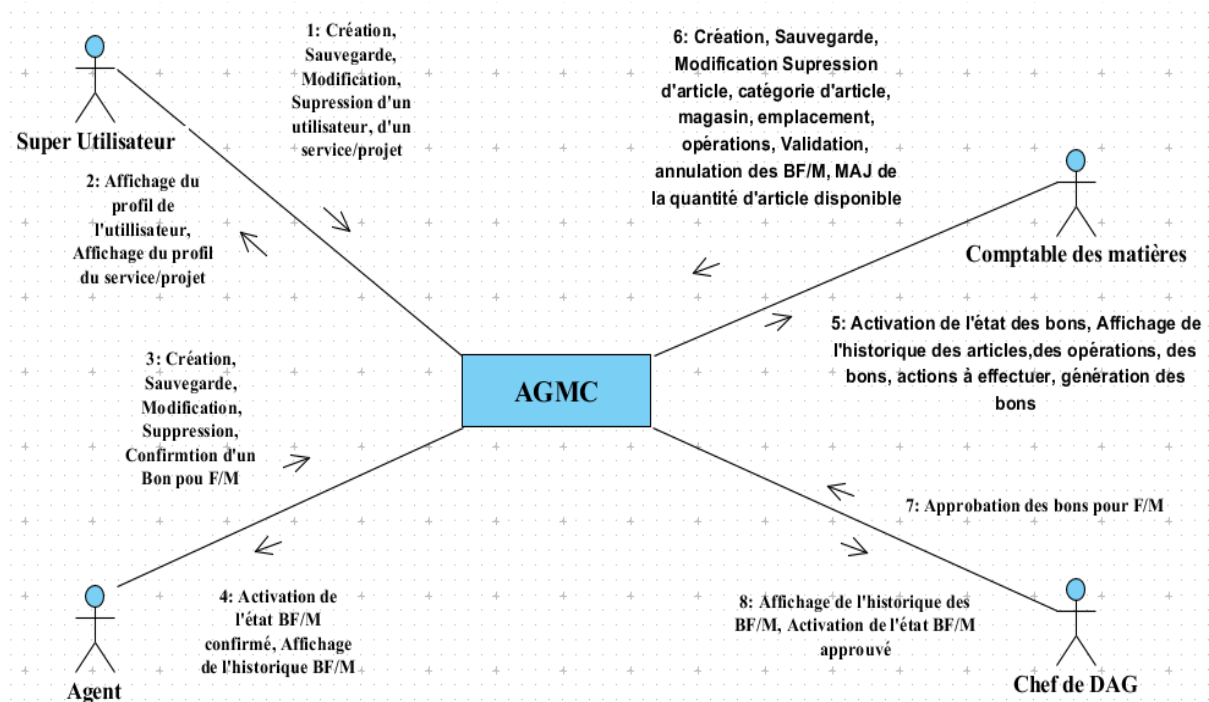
Super Utilisateur

1: Création, Sauvegarde, Modification, Supression d'un utilisateur, d'un service/projet

2: Affichage du profil de l'utillisateur, Affichage du profil du service/projet

6: Création, Sauvegarde, Modification Supression d'article, catégorie d'article, magasin, emplacement, opérations, Validation, annulation des BF/M, MAJ de la quantité d'article disponible

Comptable des matières

5: Activation de l'état des bons, Affichage de l'historique des articles,des opérations, des bons, actions à effectuer, génération des bons

AGMC

3: Création, Sauvegarde, Modification, Suppression, Confirmtion d'un Bon pou F/M

7: Approbation des bons pour F/M

4: Activation de l'état BF/M confirmé, Affichage de l'historique BF/M

8: Affichage de l'historique des BF/M, Activation de l'état BF/M approuvé

Agent

Chef de DAG